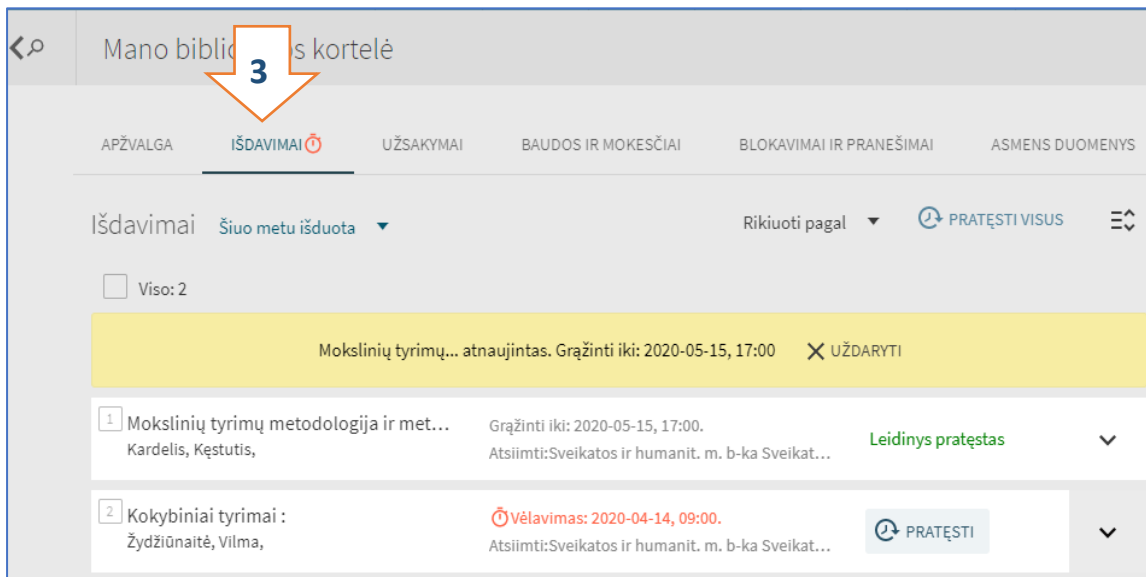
Mano biblio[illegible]s kortelė

3

APŽVALGA
IŠDAVIMAI
UŽSAKYMAI
BAUDOS IR MOKEŠČIAI
BLOKAVIMAI IR PRANEŠIMAI
ASMENS DUOMENYS

Išdavimai Šiuo metu išduota
Rikiuoti pagal
PRATĘSTI VISUS

Viso: 2

Mokslinių tyrimų... atnaujintas. Grąžinti iki: 2020-05-15, 17:00 UŽDARYTI

1 Mokslinių tyrimų metodologija ir met…
Kardelis, Kęstutis,
Grąžinti iki: 2020-05-15, 17:00.
Atsiimti:Sveikatos ir humanit. m. b-ka Sveikat…
Leidinys pratęstas

2 Kokybiniai tyrimai :
Žydžiūnaitė, Vilma,
Vėlavimas: 2020-04-14, 09:00.
Atsiimti:Sveikatos ir humanit. m. b-ka Sveikat…
PRATĘSTI